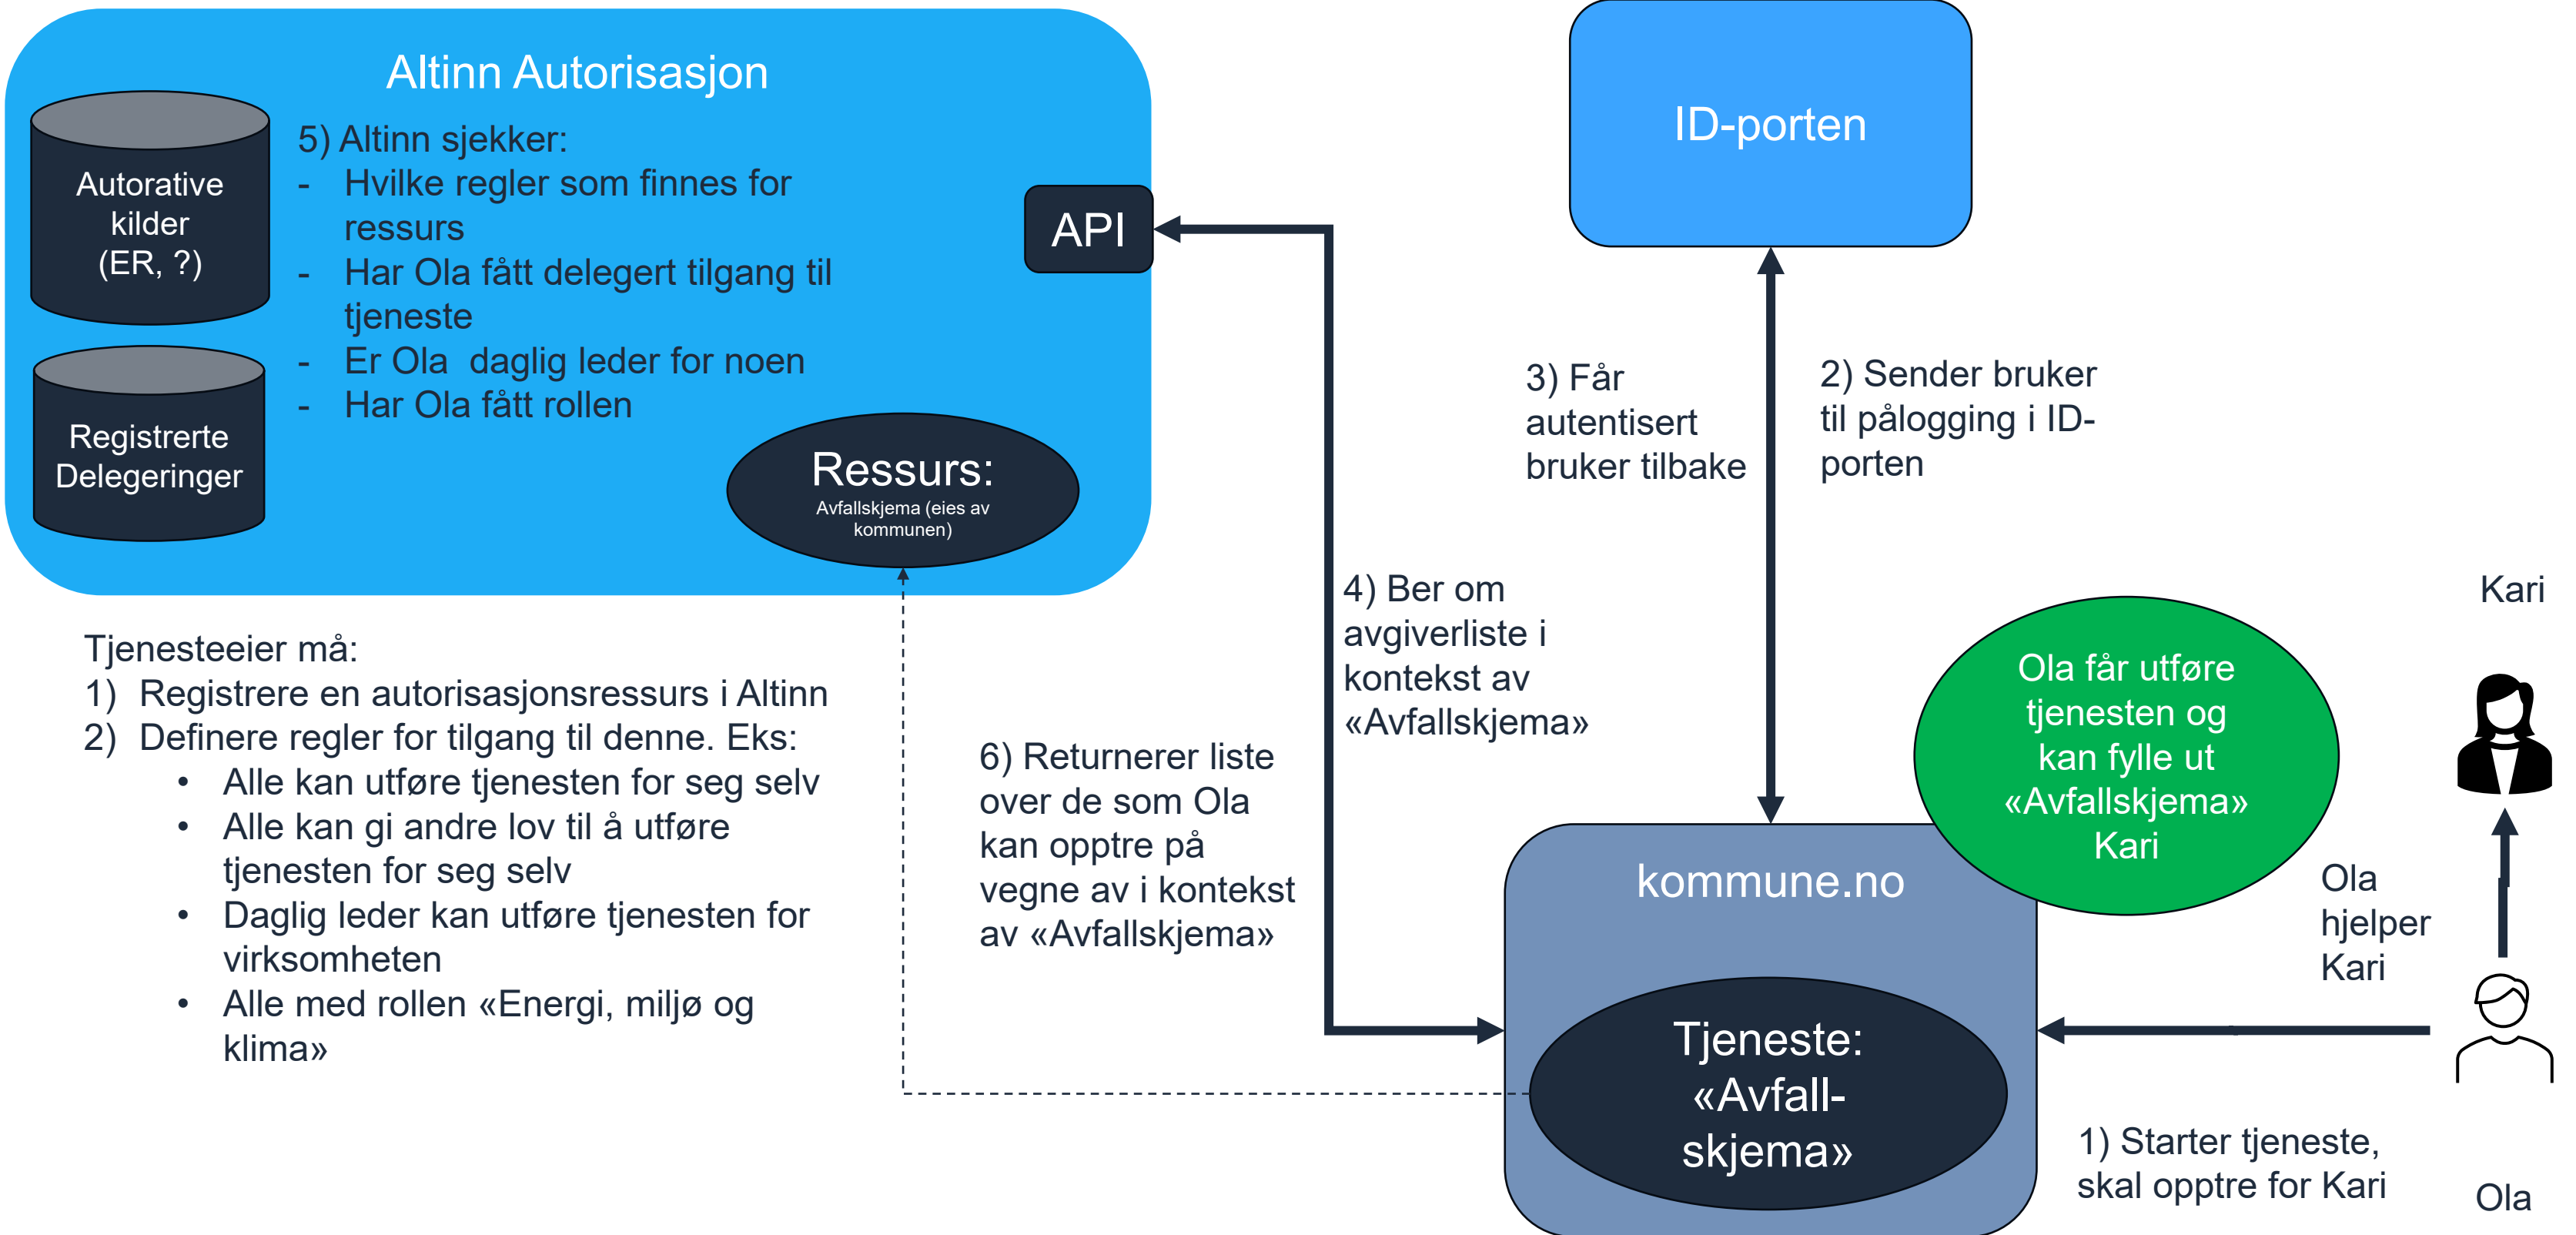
Altinn Autorisasjon

Autorative kilder (ER, ?)

Registrerte Delegeringer

5) Altinn sjekker:
- Hvilke regler som finnes for ressurs
- Har Ola fått delegert tilgang til tjeneste
- Er Ola daglig leder for noen
- Har Ola fått rollen

API

Ressurs:
Avfallskjema (eies av kommunen)

ID-porten

3) Får autentisert bruker tilbake

2) Sender bruker til pålogging i ID-porten

4) Ber om avgiverliste i kontekst av «Avfallskjema»

6) Returnerer liste over de som Ola kan opptre på vegne av i kontekst av «Avfallskjema»

Tjenesteeier må:
1) Registrere en autorisasjonsressurs i Altinn
2) Definere regler for tilgang til denne. Eks:
• Alle kan utføre tjenesten for seg selv
• Alle kan gi andre lov til å utføre tjenesten for seg selv
• Daglig leder kan utføre tjenesten for virksomheten
• Alle med rollen «Energi, miljø og klima»

Kari

Ola får utføre tjenesten og kan fylle ut «Avfallskjema» Kari

kommune.no

Tjeneste: «Avfall-skjema»

Ola hjelper Kari

1) Starter tjeneste, skal opptre for Kari

Ola